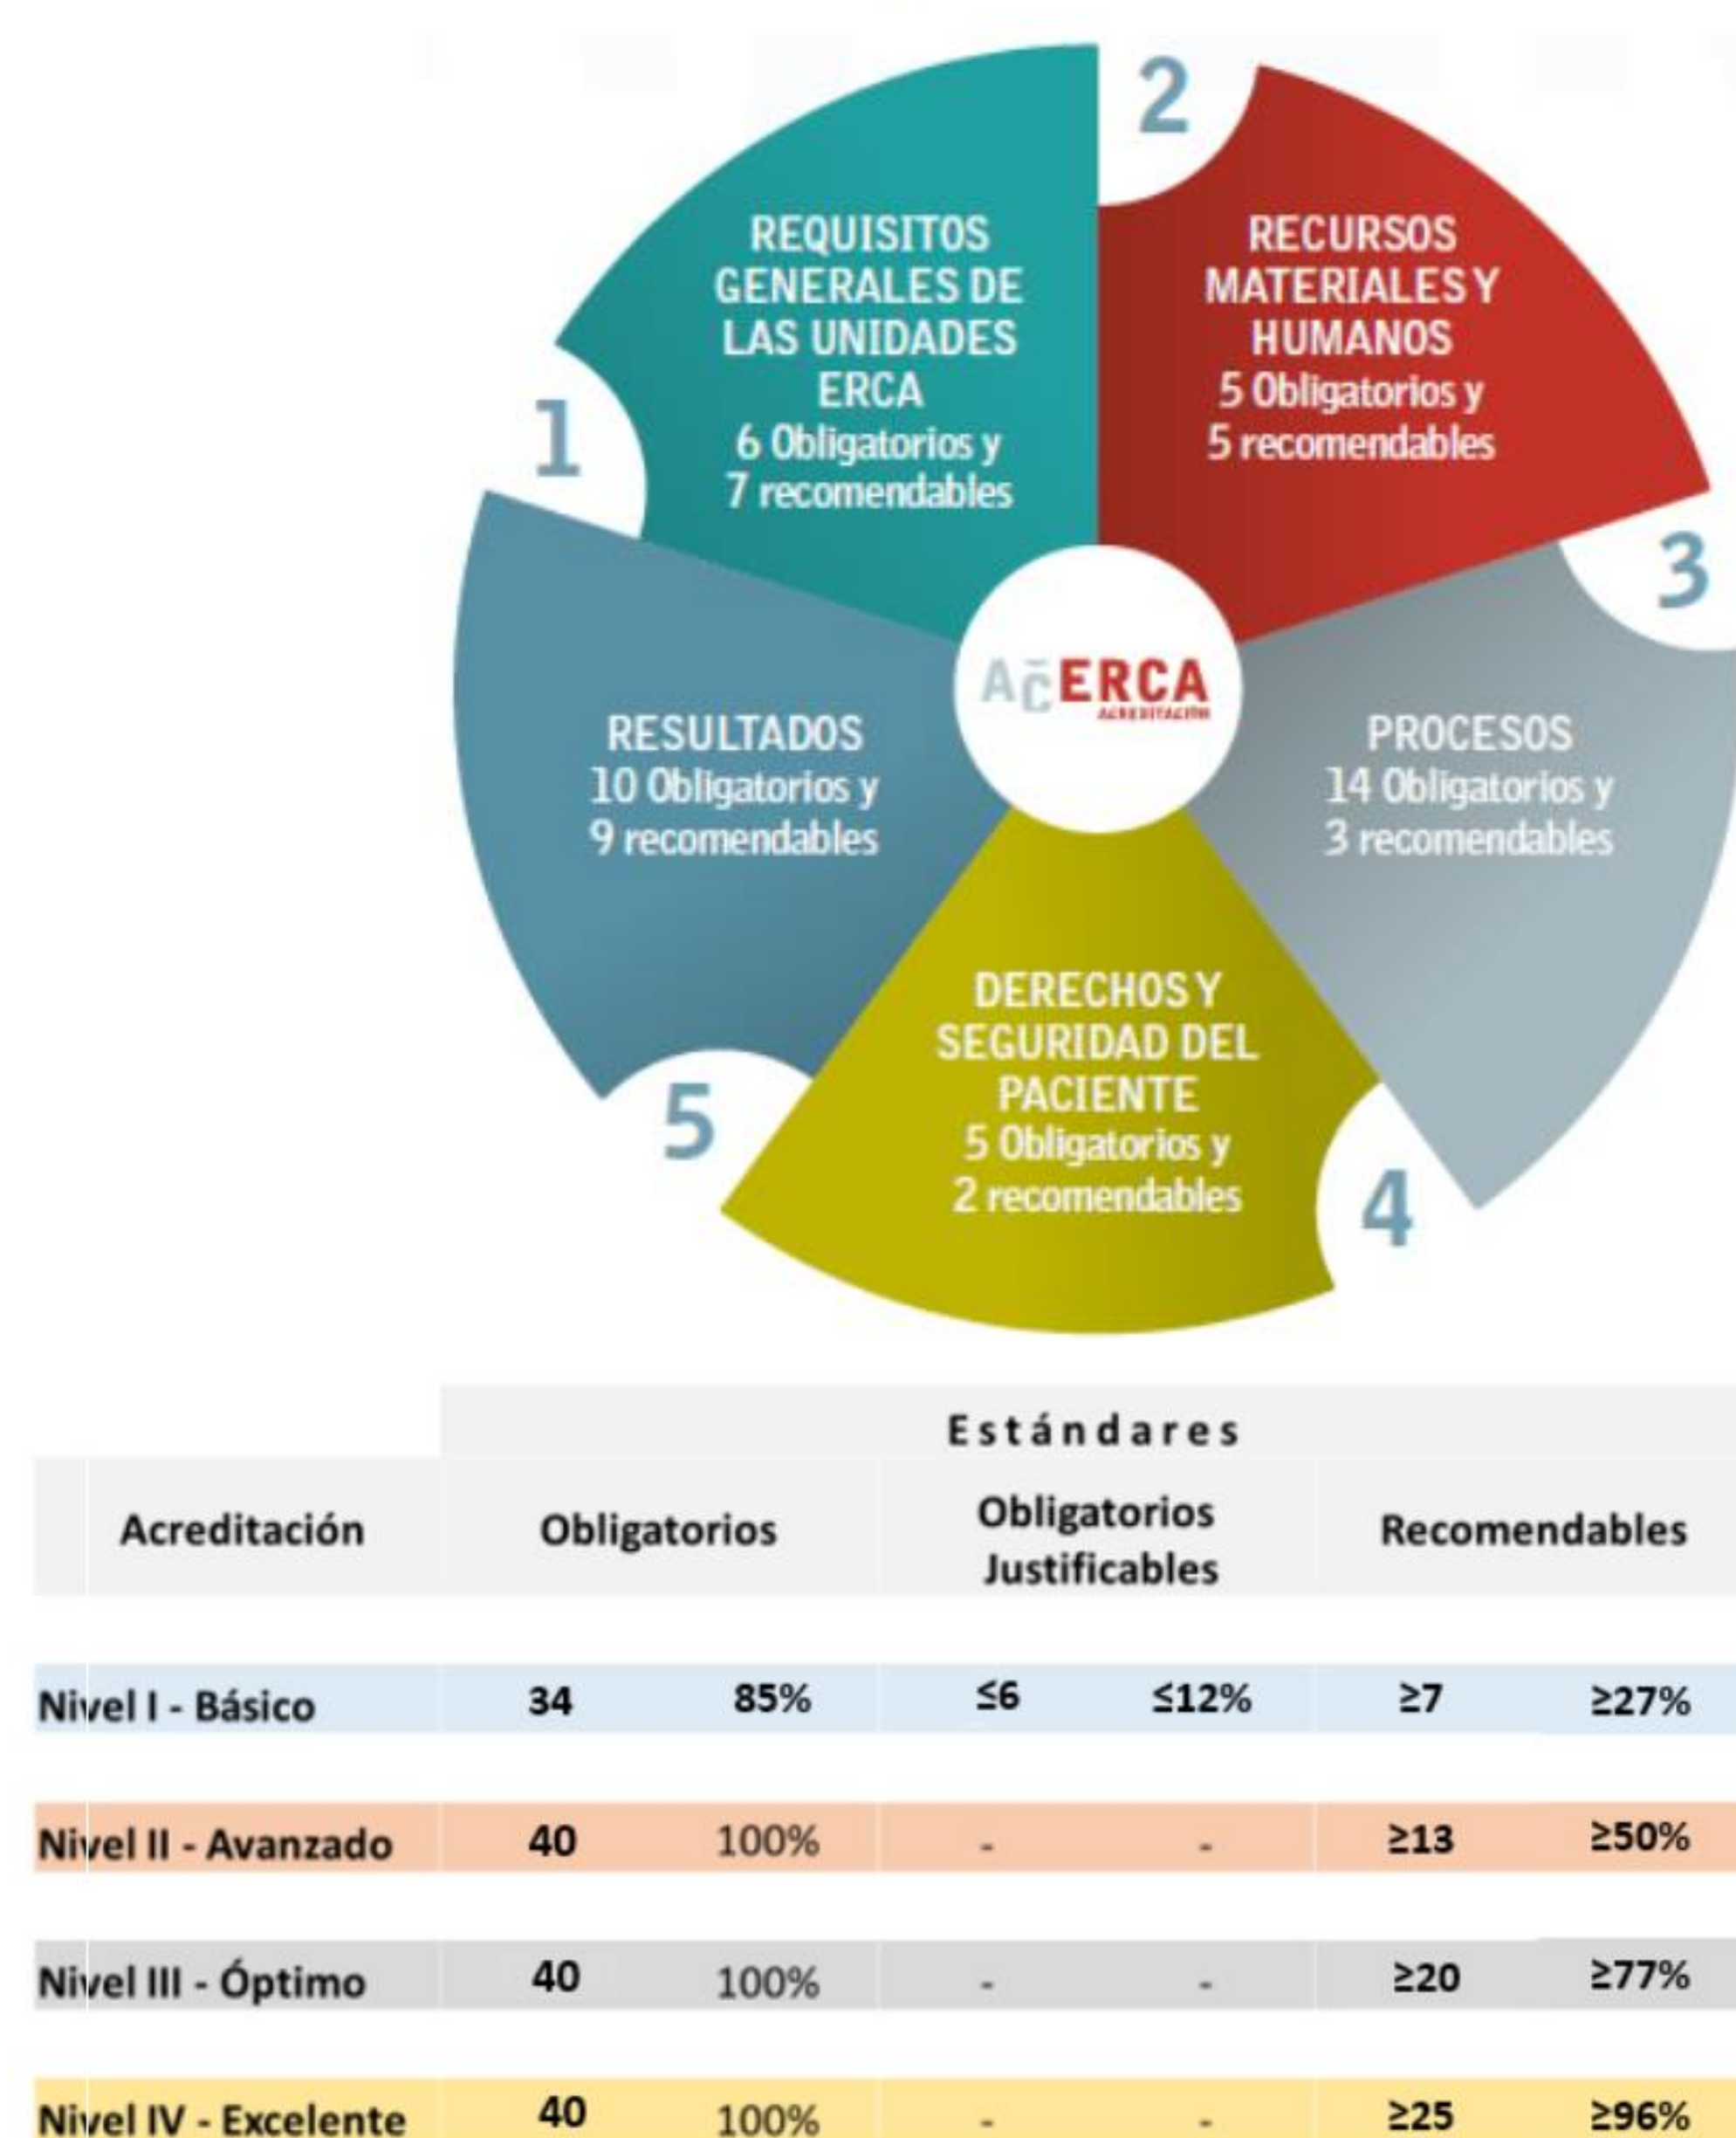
1
REQUISITOS GENERALES DE LAS UNIDADES ERCA
6 Obligatorios y 7 recomendables

2
RECURSOS MATERIALES Y HUMANOS
5 Obligatorios y 5 recomendables

3
PROCESOS
14 Obligatorios y 3 recomendables

4
DERECHOS Y SEGURIDAD DEL PACIENTE
5 Obligatorios y 2 recomendables

5
RESULTADOS
10 Obligatorios y 9 recomendables

AC ERCA ACREDITACIÓN

| | Estándares | | | | | |
|---|---|---|---|---|---|---|
| Acreditación | Obligatorios | | Obligatorios Justificables | | Recomendables | |
| Nivel I - Básico | 34 | 85% | ≤6 | ≤12% | ≥7 | ≥27% |
| Nivel II - Avanzado | 40 | 100% | - | - | ≥13 | ≥50% |
| Nivel III - Óptimo | 40 | 100% | - | - | ≥20 | ≥77% |
| Nivel IV - Excelente | 40 | 100% | - | - | ≥25 | ≥96% |